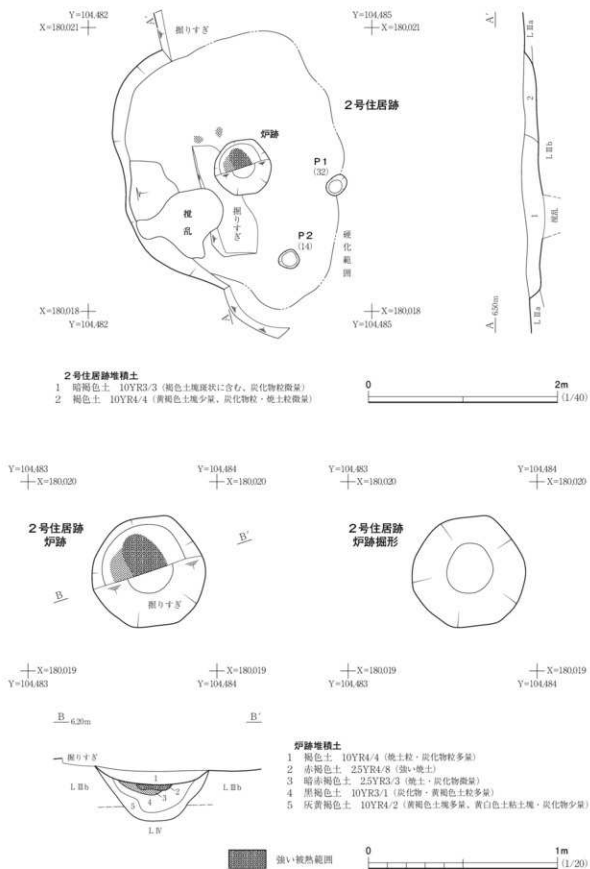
Y=104.482
X=180.021
掘りすぎ
Y=104.485
X=180.021
A'
L IIIa
2
L IIIb
1
掘乱
L IIIa
A 6.30m

2号住居跡
炉跡
P1
(32)
撹乱
掘りすぎ
P2
(14)
硬化範囲

X=180.018
Y=104.482
X=180.018
Y=104.485

2号住居跡堆積土
1 暗褐色土 10YR3/3（褐色土塊斑状に含む、炭化物粒微量）
2 褐色土 10YR4/4（黄褐色土塊少量、炭化物粒・焼土粒微量）

0 2m (1/40)

Y=104.483
X=180.020
Y=104.484
X=180.020
Y=104.483
X=180.020
Y=104.484
X=180.020

2号住居跡
炉跡
B'
B
掘りすぎ

2号住居跡
炉跡掘形

X=180.019
Y=104.483
X=180.019
Y=104.484
X=180.019
Y=104.483
X=180.019
Y=104.484

B 6.20m
B'
掘りすぎ
1
2
3
4
5
L IIIb
L IIIb
L IV

炉跡堆積土
1 褐色土 10YR4/4（焼土粒・炭化物粒多量）
2 赤褐色土 2.5YR4/8（強い焼土）
3 暗赤褐色土 2.5YR3/3（焼土・炭化物微量）
4 黒褐色土 10YR3/1（炭化物、黄褐色土粒多量）
5 灰黄褐色土 10YR4/2（黄褐色土塊多量、黄白色土粘土塊・炭化物少量）

強い被熱範囲
0 1m (1/20)